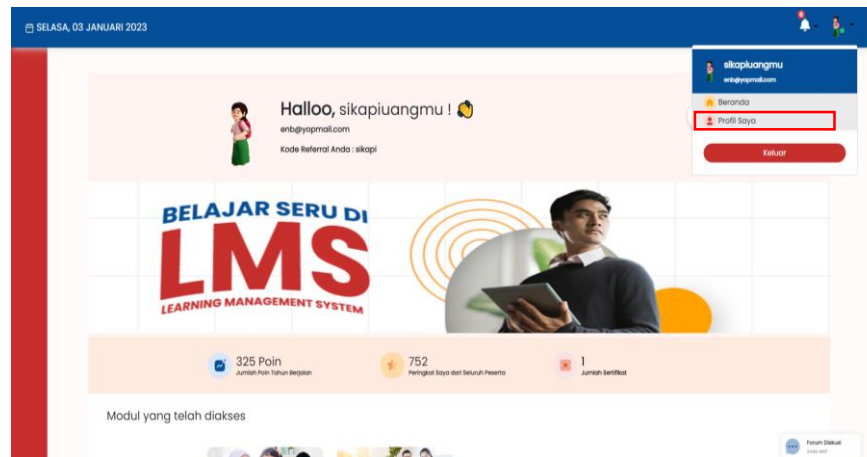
SELASA, 03 JANUARI 2023

sikapiuangmu
enb@yopmail.com
Beranda
Profil Saya
Keluar

Halloo, sikapiuangmu ! 👋
enb@yopmail.com
Kode Referral Anda : sikapi

BELAJAR SERU DI
LMS
LEARNING MANAGEMENT SYSTEM

325 Poin
Jumlah Poin Tahun Berjalan

752
Peringkat Saya dari Seluruh Peserta

1
Jumlah Sertifikat

Modul yang telah diakses

Forum Diskusi